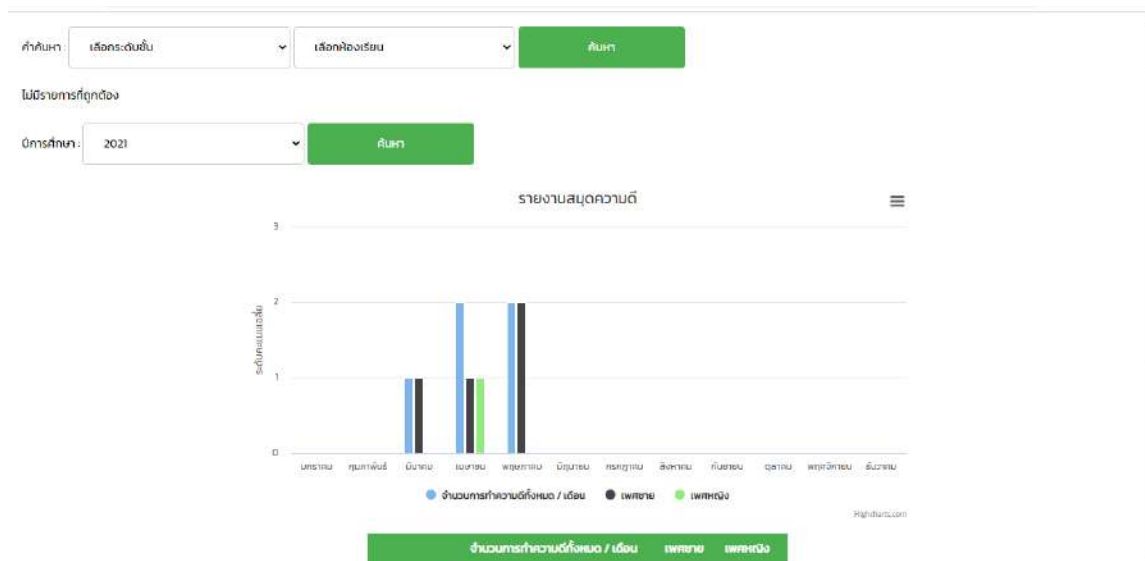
คำค้นหา : เลือกระดับชั้น เลือกห้องเรียน ค้นหา

ไม่มีรายการที่ถูกต้อง

ปีการศึกษา : 2021 ค้นหา

รายงานสมุดความดี

3
2
1
0

ระดับคะแนนสะสม

มกราคม กุมภาพันธ์ มีนาคม เมษายน พฤษภาคม มิถุนายน กรกฎาคม สิงหาคม กันยายน ตุลาคม พฤศจิกายน ธันวาคม

จำนวนการทำความดีทั้งหมด / เดือน เพศชาย เพศหญิง

Highcharts.com

จำนวนการทำความดีทั้งหมด / เดือน เพศชาย เพศหญิง